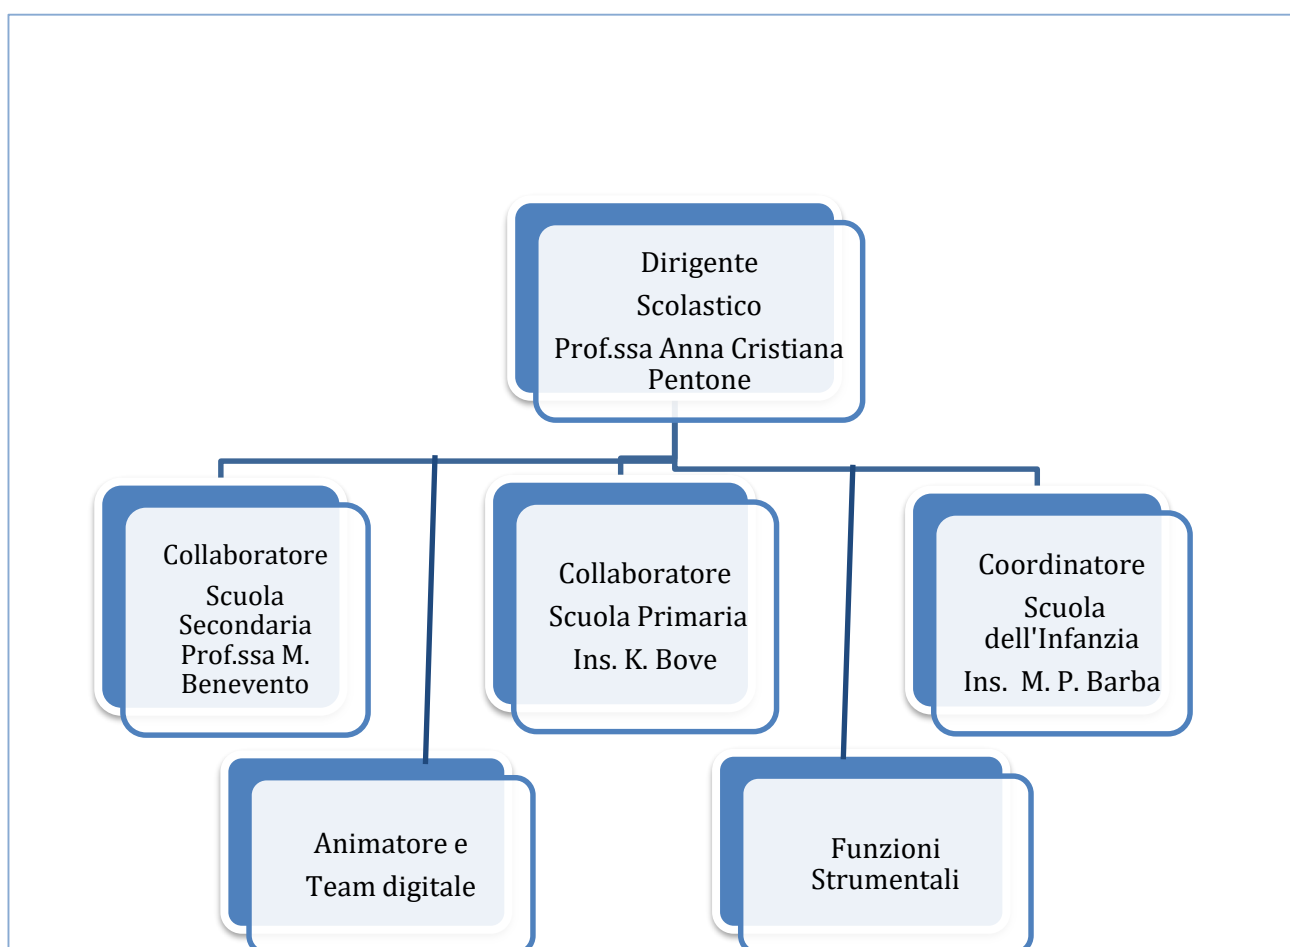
Dirigente Scolastico
Prof.ssa Anna Cristiana Pentone

Collaboratore Scuola Secondaria Prof.ssa M. Benevento

Collaboratore Scuola Primaria Ins. K. Bove

Coordinatore Scuola dell'Infanzia Ins. M. P. Barba

Animatore e Team digitale

Funzioni Strumentali